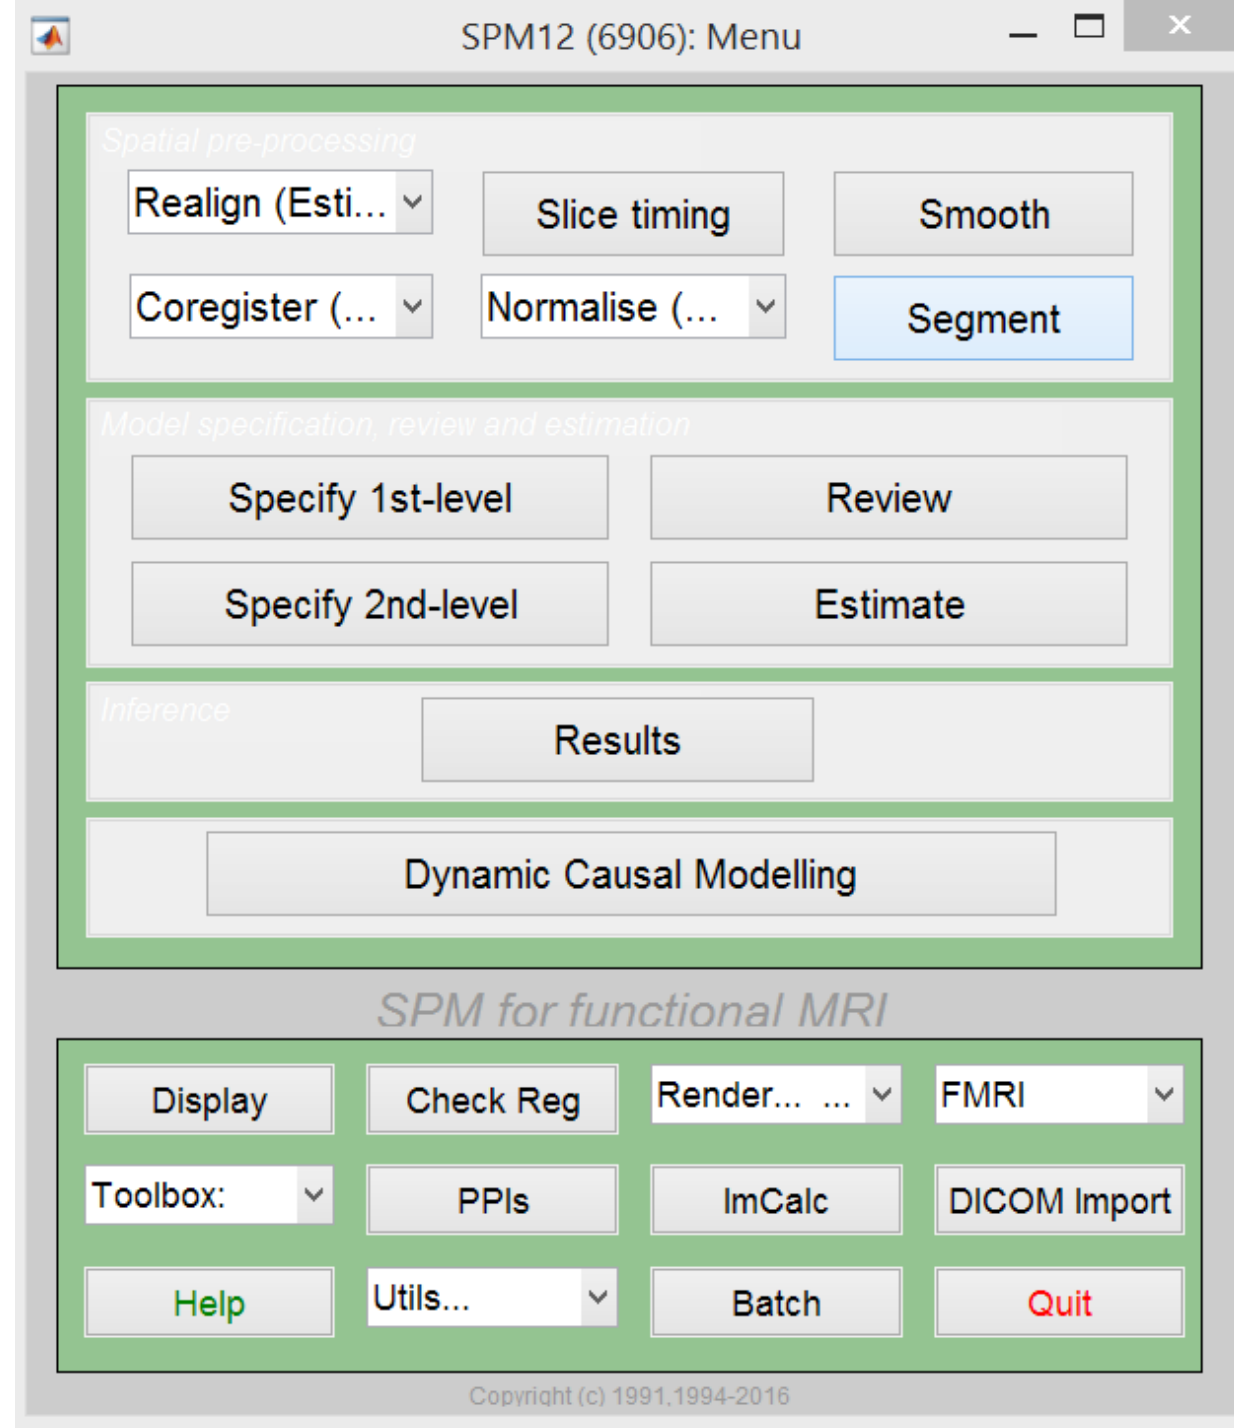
SPM12 (6906): Menu

Spatial pre-processing

Realign (Esti...

Slice timing

Smooth

Coregister (...

Normalise (...

Segment

Model specification, review and estimation

Specify 1st-level

Review

Specify 2nd-level

Estimate

Inference

Results

Dynamic Causal Modelling

SPM for functional MRI

Display

Check Reg

Render... ...

FMRI

Toolbox:

PPIs

ImCalc

DICOM Import

Help

Utils...

Batch

Quit

Copyright (c) 1991,1994-2016